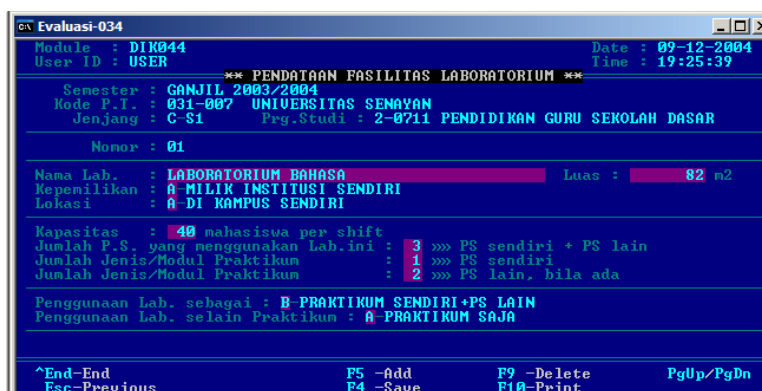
Evaluasi-034

Module : DIK044
User ID : USER

Date : 09-12-2004
Time : 19:25:39

** PENDATAAN FASILITAS LABORATORIUM **

Semester : GANJIL 2003/2004
Kode P.T. : 031-007 UNIVERSITAS SENAYAN
Jenjang : C-S1 Prg.Studi : 2-0711 PENDIDIKAN GURU SEKOLAH DASAR

Nomor : 01

Nama Lab. : LABORATORIUM BAHASA
Luas : 82 m2
Kepemilikan : A-MILIK INSTITUSI SENDIRI
Lokasi : A-DI KAMPUS SENDIRI

Kapasitas : 40 mahasiswa per shift
Jumlah P.S. yang menggunakan Lab.ini : 3 »» PS sendiri + PS lain
Jumlah Jenis/Modul Praktikum : 1 »» PS sendiri
Jumlah Jenis/Modul Praktikum : 2 »» PS lain, bila ada

Penggunaan Lab. sebagai : B-PRAKTIKUM SENDIRI+PS LAIN
Penggunaan Lab. selain Praktikum : A-PRAKTIKUM SAJA

^End-End
Esc-Previous
F5 -Add
F4 -Save
F9 -Delete
F10-Print
PgUp/PgDn